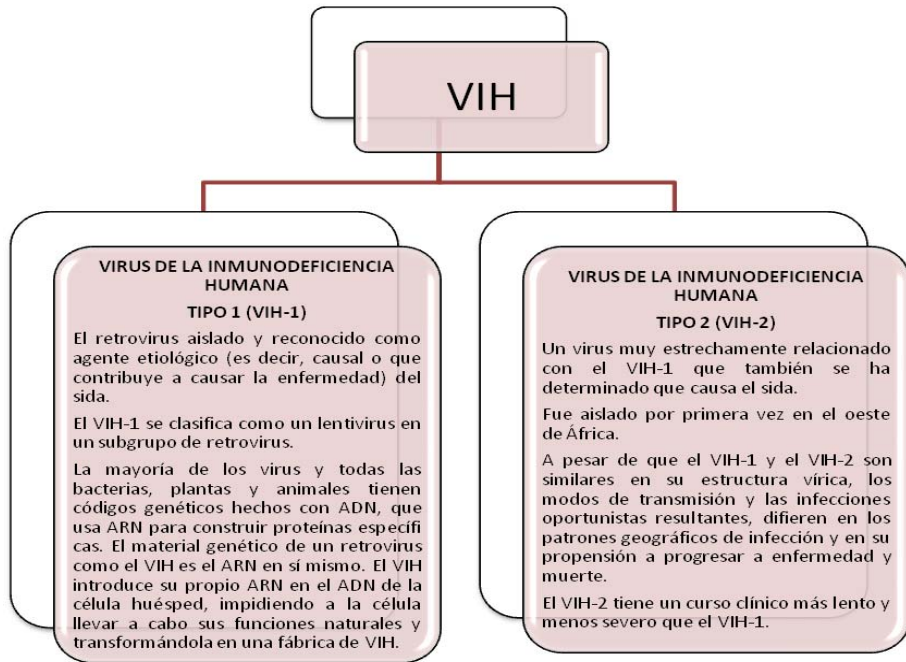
VIH

VIRUS DE LA INMUNODEFICIENCIA HUMANA

TIPO 1 (VIH-1)

El retrovirus aislado y reconocido como agente etiológico (es decir, causal o que contribuye a causar la enfermedad) del sida.

El VIH-1 se clasifica como un lentivirus en un subgrupo de retrovirus.

La mayoría de los virus y todas las bacterias, plantas y animales tienen códigos genéticos hechos con ADN, que usa ARN para construir proteínas específicas. El material genético de un retrovirus como el VIH es el ARN en sí mismo. El VIH introduce su propio ARN en el ADN de la célula huésped, impidiendo a la célula llevar a cabo sus funciones naturales y transformándola en una fábrica de VIH.

VIRUS DE LA INMUNODEFICIENCIA HUMANA

TIPO 2 (VIH-2)

Un virus muy estrechamente relacionado con el VIH-1 que también se ha determinado que causa el sida.

Fue aislado por primera vez en el oeste de África.

A pesar de que el VIH-1 y el VIH-2 son similares en su estructura vírica, los modos de transmisión y las infecciones oportunistas resultantes, difieren en los patrones geográficos de infección y en su propensión a progresar a enfermedad y muerte.

El VIH-2 tiene un curso clínico más lento y menos severo que el VIH-1.